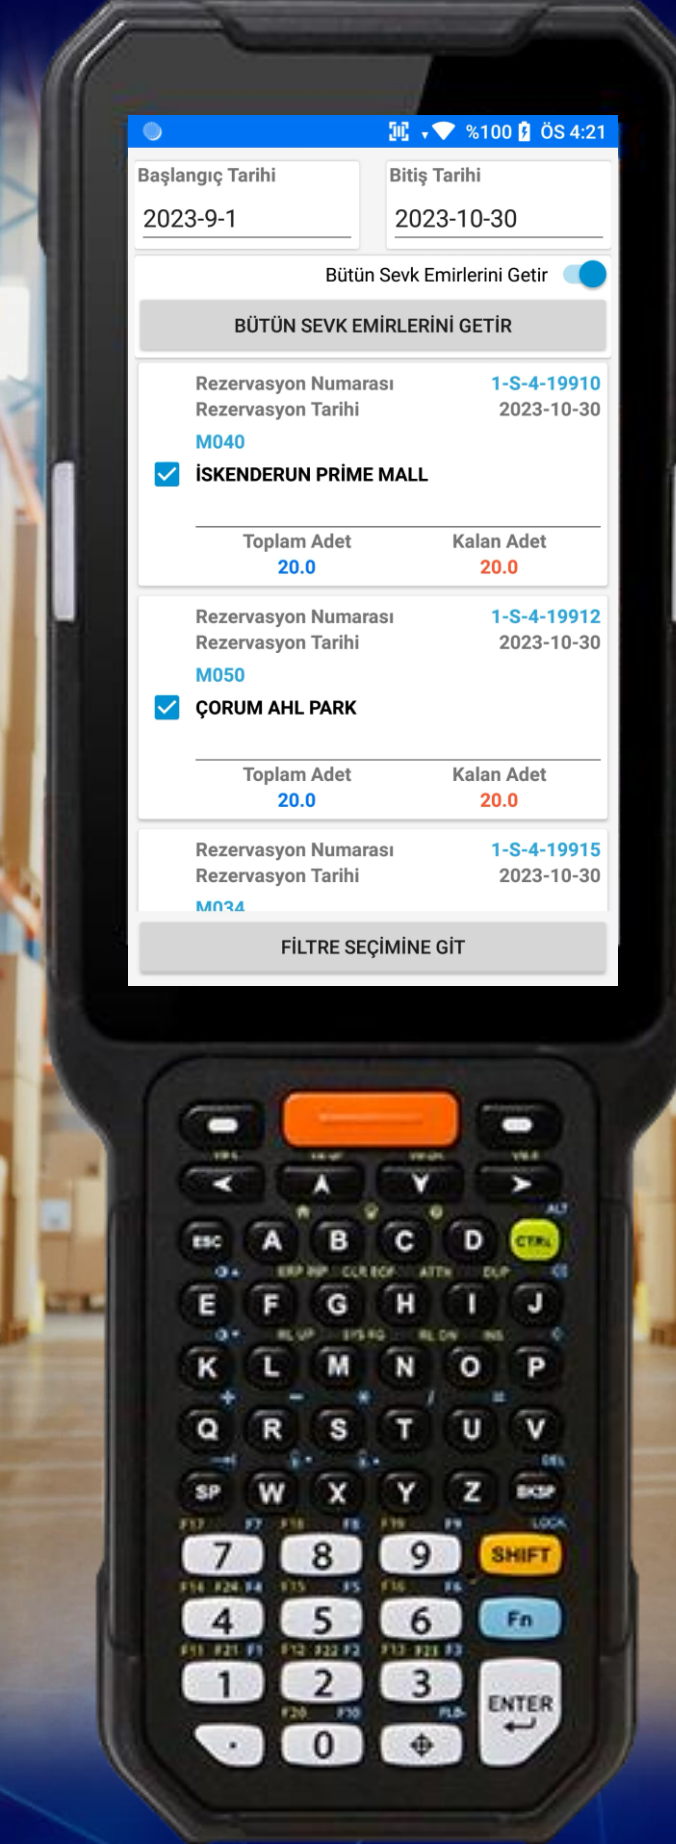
%100 ÖS 4:21

Başlangıç Tarihi
2023-9-1

Bitiş Tarihi
2023-10-30

Bütün Sevk Emirlerini Getir

BÜTÜN SEVK EMİRLERİNİ GETİR

Rezervasyon Numarası 1-S-4-19910
Rezervasyon Tarihi 2023-10-30
M040
İSKENDERUN PRİME MALL
Toplam Adet 20.0
Kalan Adet 20.0

Rezervasyon Numarası 1-S-4-19912
Rezervasyon Tarihi 2023-10-30
M050
ÇORUM AHL PARK
Toplam Adet 20.0
Kalan Adet 20.0

Rezervasyon Numarası 1-S-4-19915
Rezervasyon Tarihi 2023-10-30
M034

FİLTRE SEÇİMİNE GİT

ESC A B C D CTRL
E F G H I J
K L M N O P
Q R S T U V
SP W X Y Z BKSP
7 8 9 SHIFT
4 5 6 Fn
1 2 3 ENTER
. 0